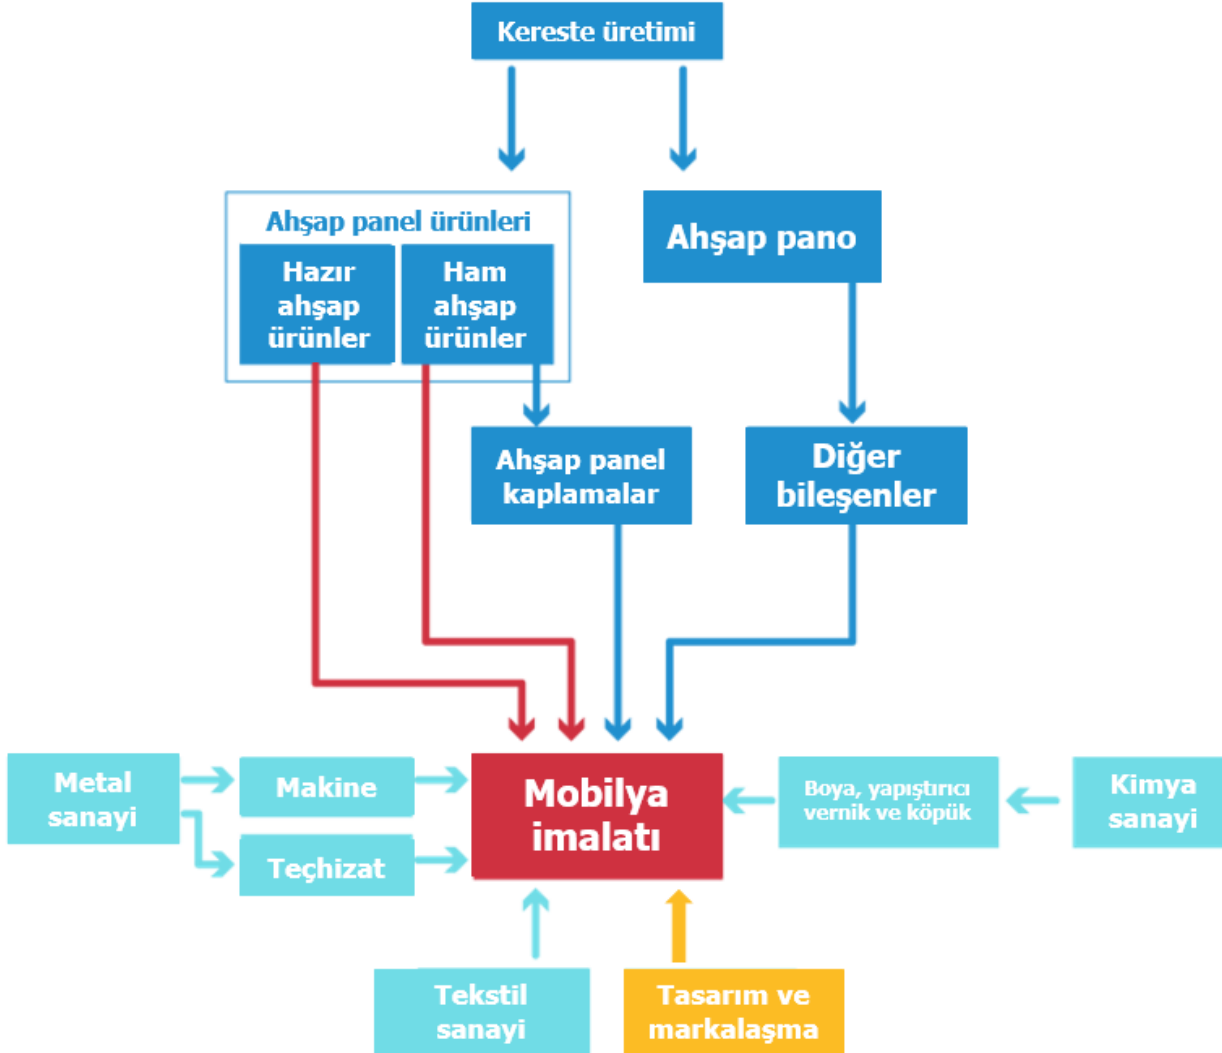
Kereste üretimi

Ahşap panel ürünleri

Hazır ahşap ürünler

Ham ahşap ürünler

Ahşap pano

Ahşap panel kaplamalar

Diğer bileşenler

Metal sanayi

Makine

Teçhizat

Mobilya imalatı

Boya, yapıştırıcı vernik ve köpük

Kimya sanayi

Tekstil sanayi

Tasarım ve markalaşma